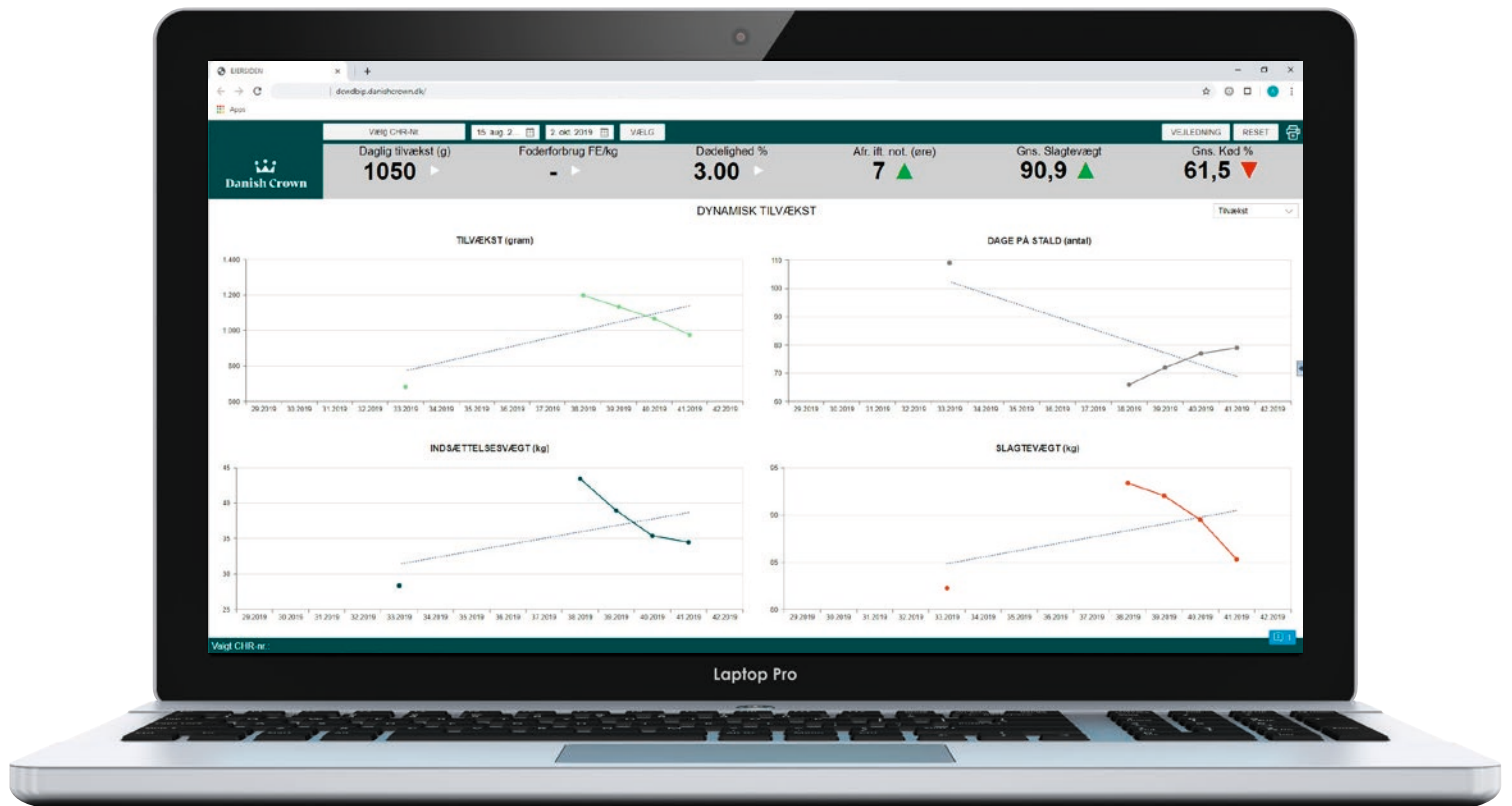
EJERSIDEN
dcwdbig.danishcrown.dk/
Apps

Vælg CHR-Nr.
15. aug. 2...
2. okt. 2019
VÆLG
VEJLEDNING
RESET

Danish Crown

Daglig tilvækst (g)
1050
Foderforbrug FE/kg
-
Dødelighed %
3.00
Afr. ift. not. (øre)
7
Gns. Slagtevægt
90,9
Gns. Kød %
61,5

DYNAMISK TILVÆKST
Tilvækst

TILVÆKST (gram)
1.400
1.200
1.000
800
600
29.2019 30.2019 31.2019 32.2019 33.2019 34.2019 35.2019 36.2019 37.2019 38.2019 39.2019 40.2019 41.2019 42.2019

DAGE PÅ STALD (antal)
110
100
90
80
70
60
29.2019 30.2019 31.2019 32.2019 33.2019 34.2019 35.2019 36.2019 37.2019 38.2019 39.2019 40.2019 41.2019 42.2019

INDSÆTTELSESVÆGT (kg)
45
40
35
30
25
29.2019 30.2019 31.2019 32.2019 33.2019 34.2019 35.2019 36.2019 37.2019 38.2019 39.2019 40.2019 41.2019 42.2019

SLAGTEVÆGT (kg)
95
90
85
80
29.2019 30.2019 31.2019 32.2019 33.2019 34.2019 35.2019 36.2019 37.2019 38.2019 39.2019 40.2019 41.2019 42.2019

Valgt CHR-nr.:

Laptop Pro